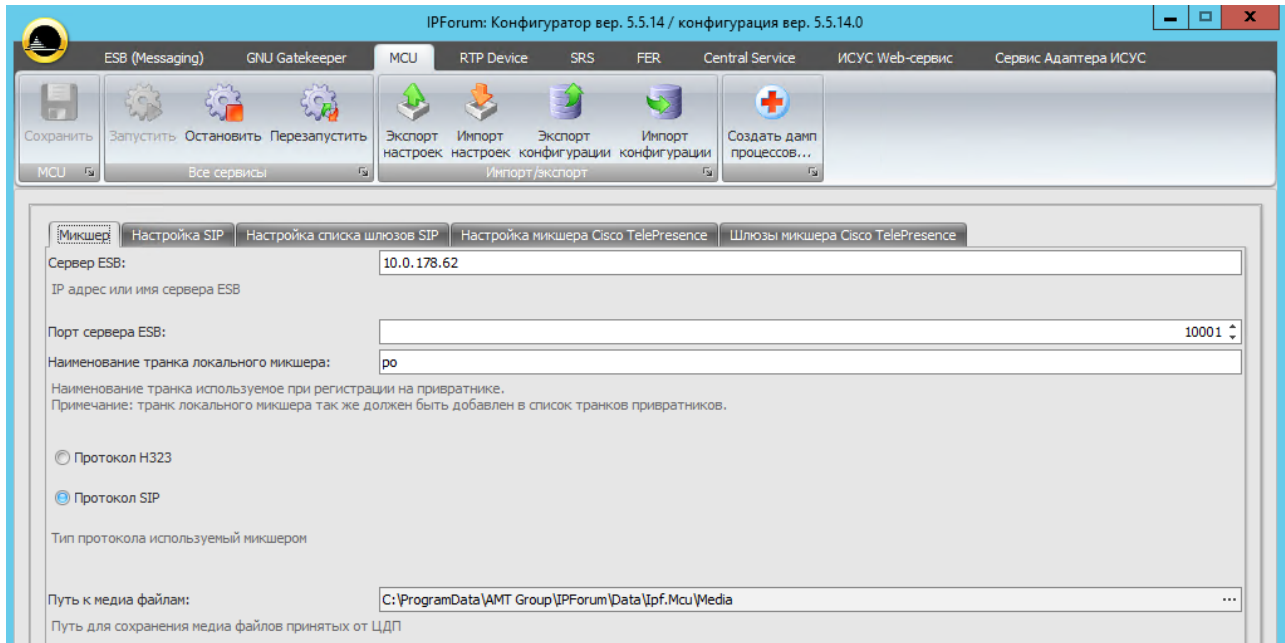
IPForum: Конфигуратор вер. 5.5.14 / конфигурация вер. 5.5.14.0

ESB (Messaging) GNU Gatekeeper MCU RTP Device SRS FER Central Service ИСУС Web-сервис Сервис Адаптера ИСУС

Сохранить
MCU

Запустить Остановить Перезапустить
Все сервисы

Экспорт настроек Импорт настроек Экспорт конфигурации Импорт конфигурации
Импорт/экспорт

Создать дамп процессов...

Микшер | Настройка SIP | Настройка списка шлюзов SIP | Настройка микшера Cisco TelePresence | Шлюзы микшера Cisco TelePresence

Сервер ESB: 10.0.178.62
IP адрес или имя сервера ESB

Порт сервера ESB: 10001

Наименование транка локального микшера: po
Наименование транка используемое при регистрации на привратнике.
Примечание: транк локального микшера так же должен быть добавлен в список транков привратников.

Протокол H323

Протокол SIP

Тип протокола используемый микшером

Путь к медиа файлам: C:\ProgramData\AMT Group\IPForum\Data\Ipf.Mcu\Media ...
Путь для сохранения медиа файлов принятых от ЦДП